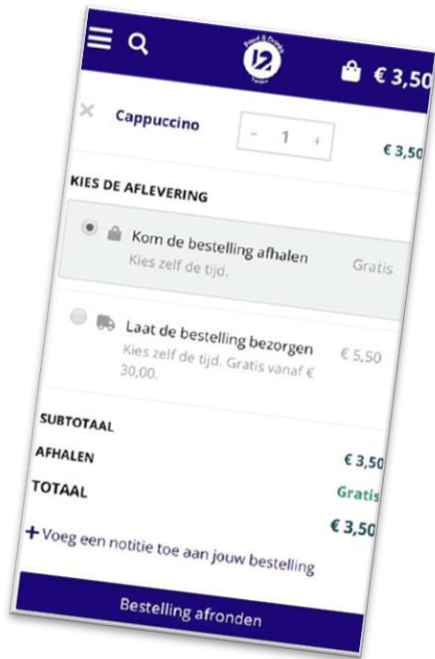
Food & Drinks
12
Venlo
€ 3,50

Cappuccino
- 1 +
€ 3,50

KIES DE AFLEVERING

Kom de bestelling afhalen
Kies zelf de tijd.
Gratis

Laat de bestelling bezorgen
Kies zelf de tijd. Gratis vanaf € 30,00.
€ 5,50

SUBTOTAAL
€ 3,50
AFHALEN
Gratis
TOTAAL
€ 3,50

+ Voeg een notitie toe aan jouw bestelling

Bestelling afronden